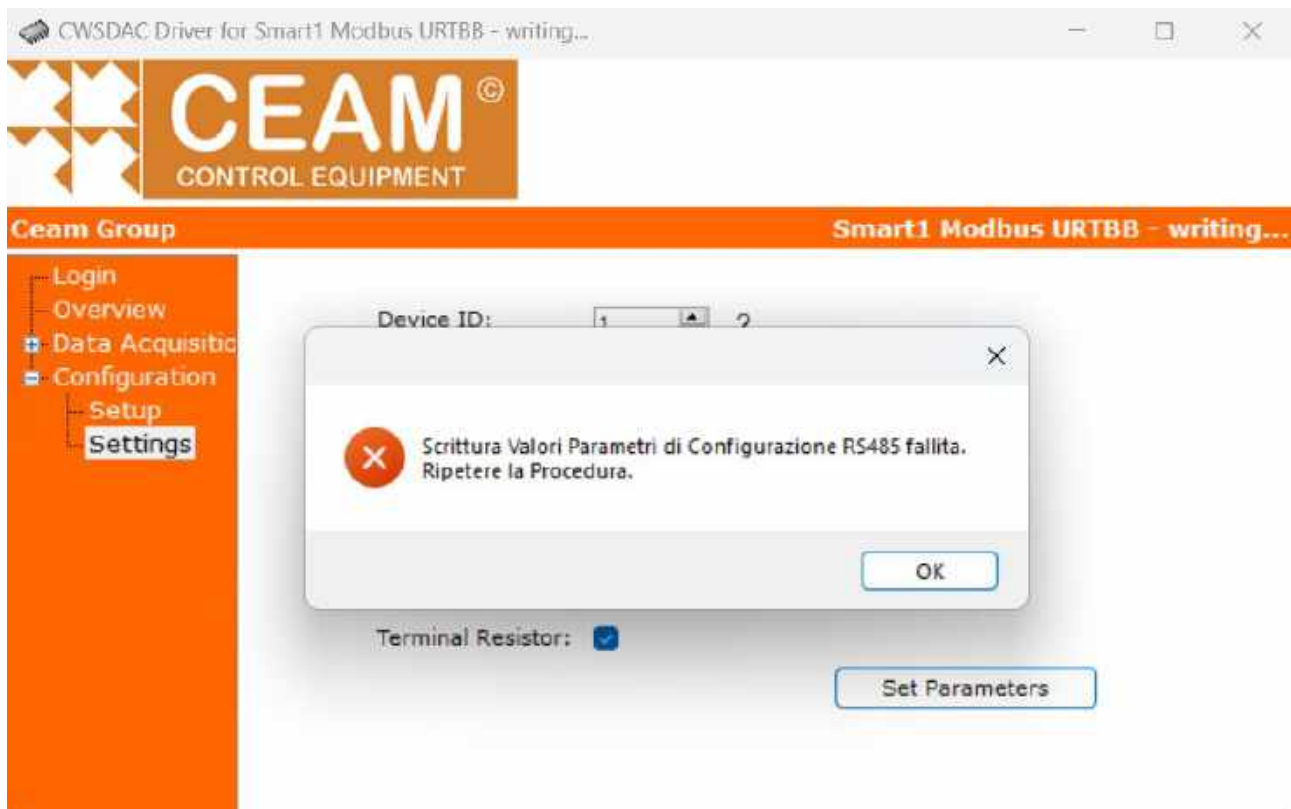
CWSDAC Driver for Smart1 Modbus URTBB - writing...

CEAM©
CONTROL EQUIPMENT

Ceam Group

Smart1 Modbus URTBB - writing...

Login
Overview
Data Acquisitic
Configuration
Setup
Settings

Device ID: 1 ?

×

Scrittura Valori Parametri di Configurazione RS485 fallita.
Ripetere la Procedura.

OK

Terminal Resistor:

Set Parameters